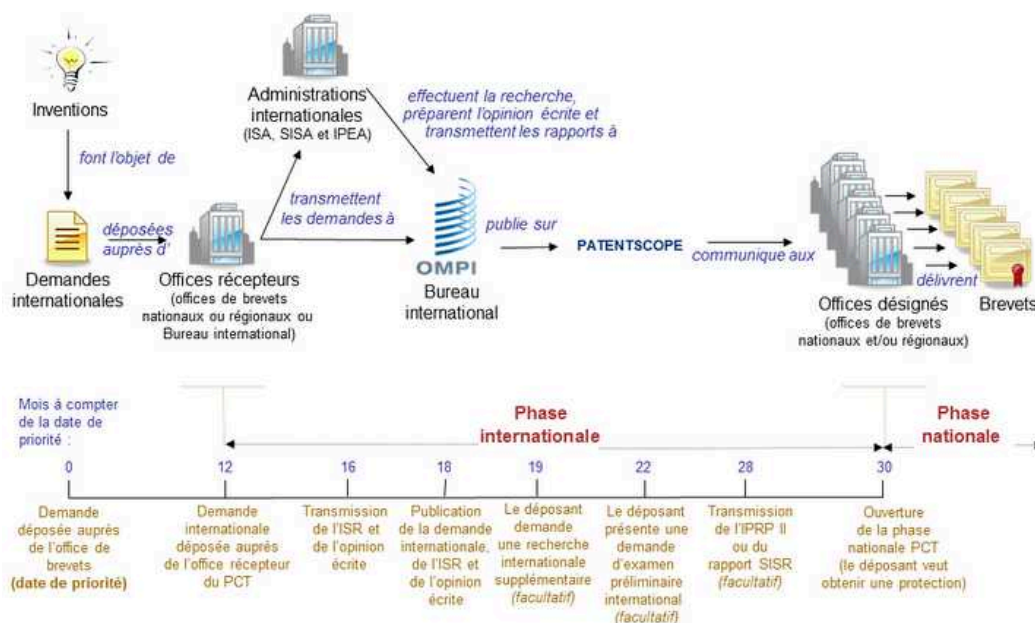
Inventions

font l'objet de

Demandes internationales

déposées auprès d'

Offices récepteurs
(offices de brevets nationaux ou régionaux ou Bureau international)

transmettent les demandes à

Administrations internationales
(ISA, SISA et IPEA)

effectuent la recherche, préparent l'opinion écrite et transmettent les rapports à

OMPI
Bureau international

publie sur

PATENTSCOPE

communique aux

Offices désignés
(offices de brevets nationaux et/ou régionaux)

délivrent

Brevets

Mois à compter de la date de priorité :

Phase internationale

Phase nationale

0
Demande déposée auprès de l'office de brevets
(date de priorité)

12
Demande internationale déposée auprès de l'office récepteur du PCT

16
Transmission de l'ISR et de l'opinion écrite

18
Publication de la demande internationale, de l'ISR et de l'opinion écrite

19
Le déposant demande une recherche internationale supplémentaire
(facultatif)

22
Le déposant présente une demande d'examen préliminaire international
(facultatif)

28
Transmission de l'IPRP II ou du rapport SISR
(facultatif)

30
Ouverture de la phase nationale PCT
(le déposant veut obtenir une protection)